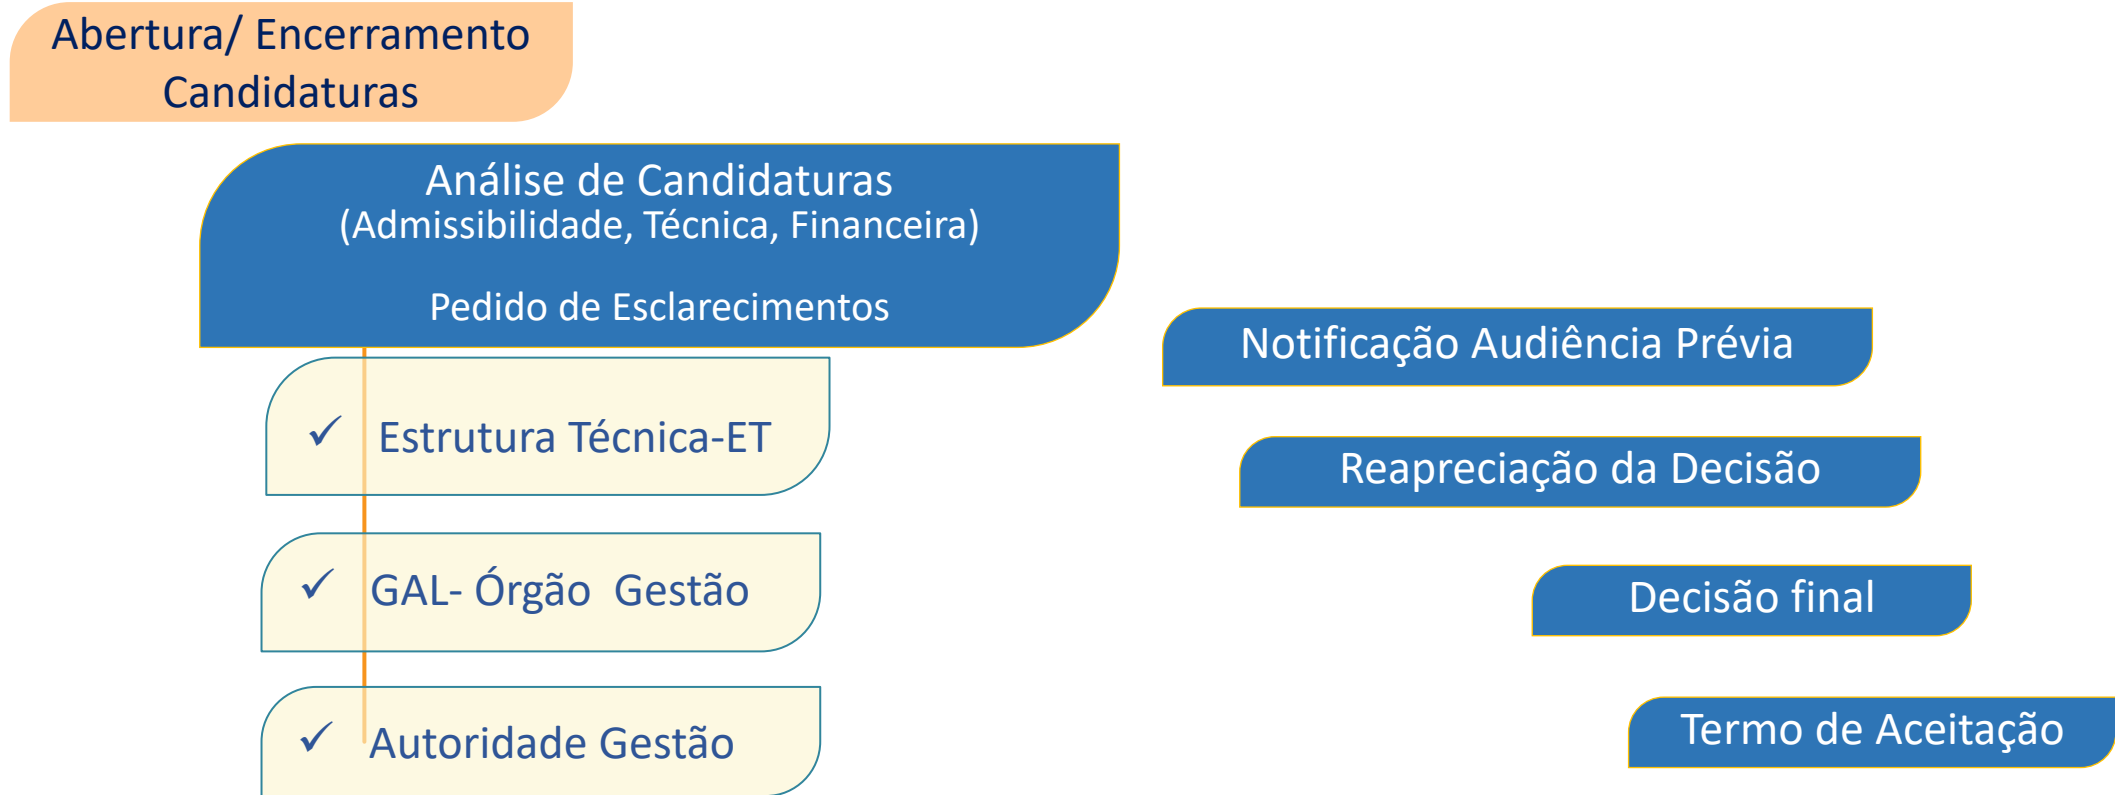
Abertura/ Encerramento Candidaturas

Análise de Candidaturas
(Admissibilidade, Técnica, Financeira)

Pedido de Esclarecimentos

✓ Estrutura Técnica-ET

✓ GAL- Órgão Gestão

✓ Autoridade Gestão

Notificação Audiência Prévia

Reapreciação da Decisão

Decisão final

Termo de Aceitação